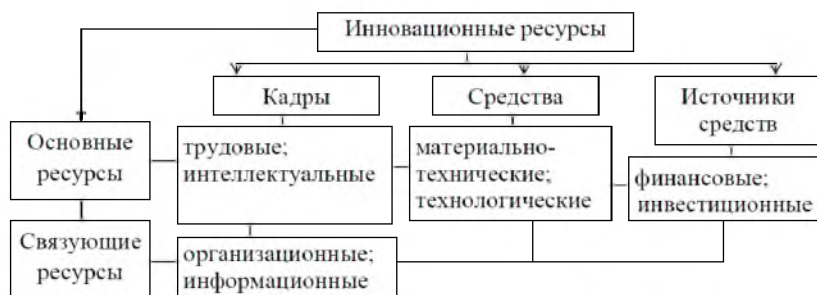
Инновационные ресурсы

Кадры

Средства

Источники средств

Основные ресурсы

трудовые; интеллектуальные

материально-технические; технологические

финансовые; инвестиционные

Связующие ресурсы

организационные; информационные